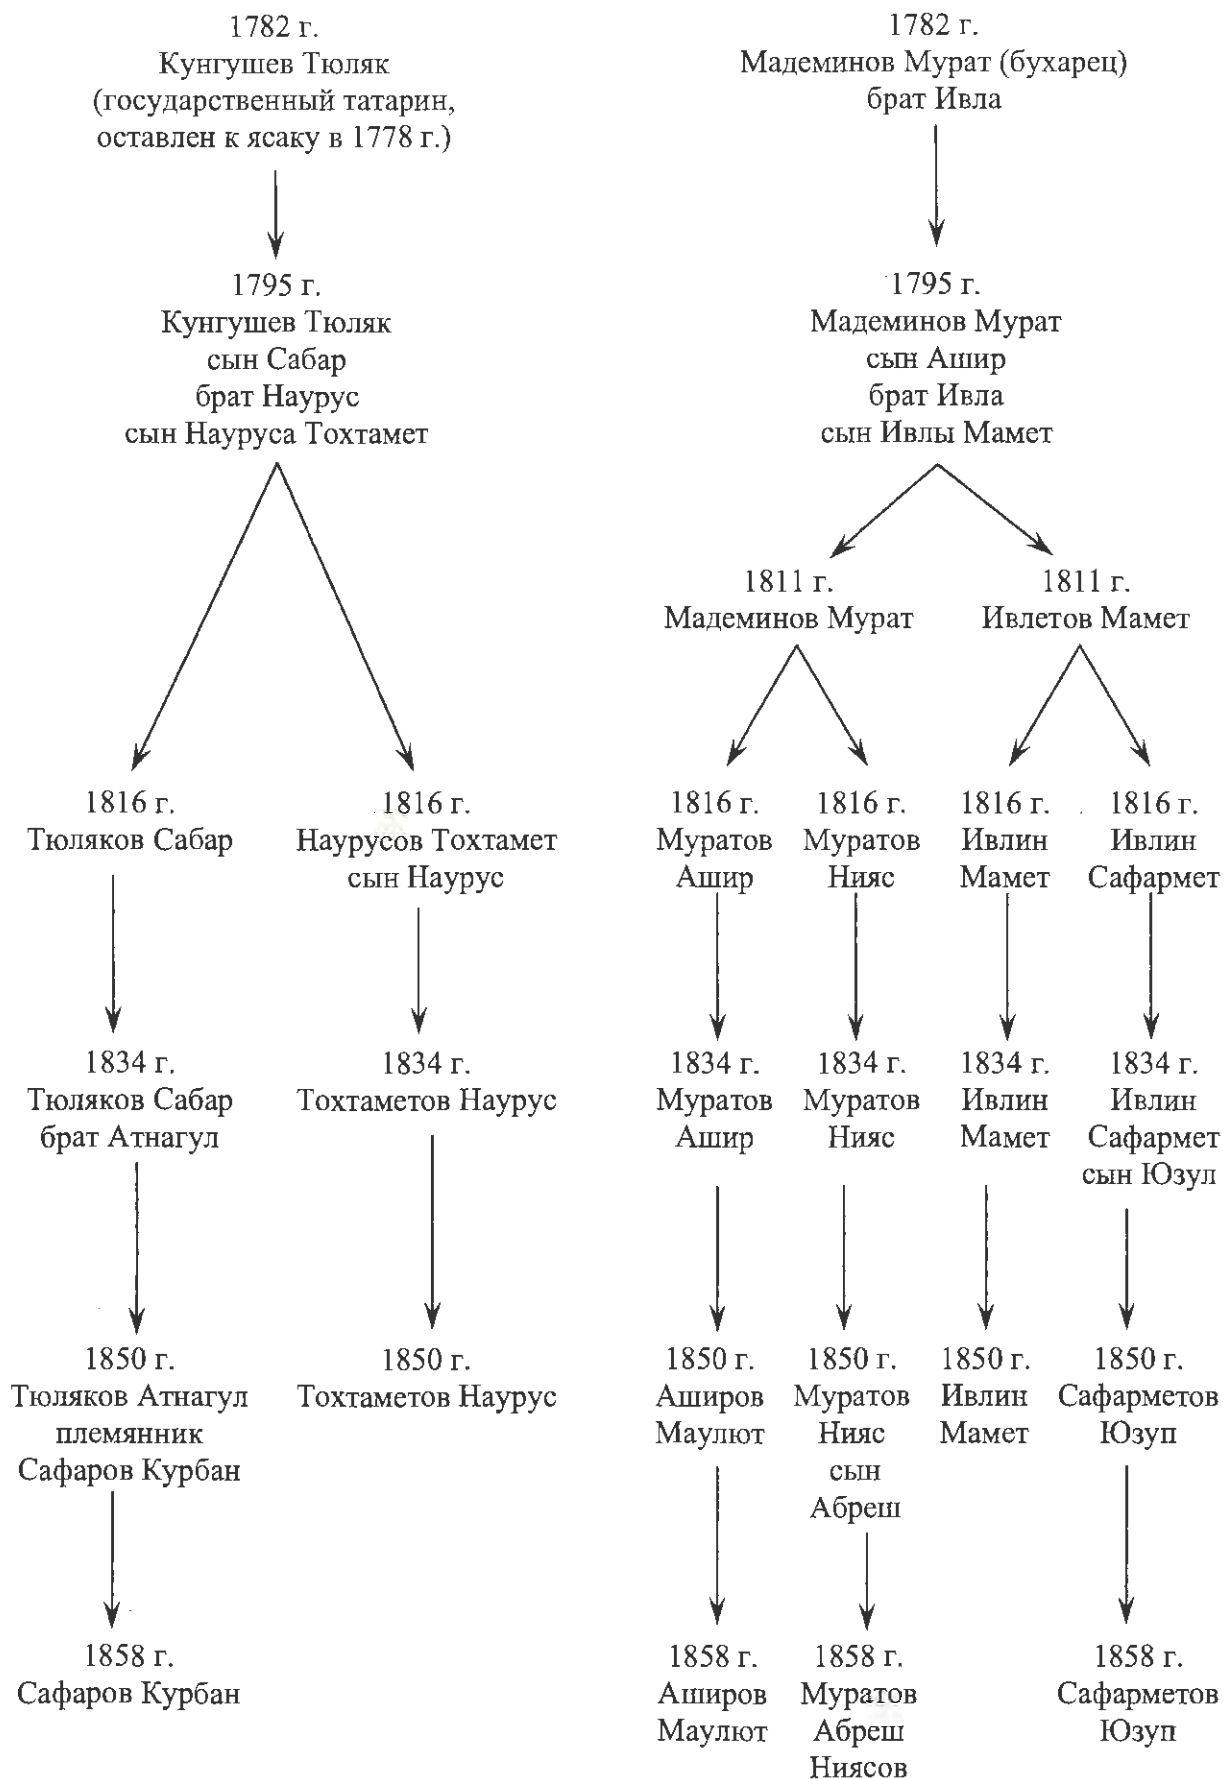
1782 г.
Кунгушев Тюляк
(государственный татарин, оставлен к ясаку в 1778 г.)

1795 г.
Кунгушев Тюляк
сын Сабар
брат Наурус
сын Науруса Тохтамет

1816 г.
Тюляков Сабар

1834 г.
Тюляков Сабар
брат Атнагул

1850 г.
Тюляков Атнагул
племянник
Сафаров Курбан

1858 г.
Сафаров Курбан

1816 г.
Наурусов Тохтамет
сын Наурус

1834 г.
Тохтаметов Наурус

1850 г.
Тохтаметов Наурус

1782 г.
Мадеминов Мурат (бухарец)
брат Ивла

1795 г.
Мадеминов Мурат
сын Ашир
брат Ивла
сын Ивлы Мамет

1811 г.
Мадеминов Мурат

1811 г.
Ивлетов Мамет

1816 г.
Муратов
Ашир

1834 г.
Муратов
Ашир

1850 г.
Аширов
Маулют

1858 г.
Аширов
Маулют

1816 г.
Муратов
Нияс

1834 г.
Муратов
Нияс

1850 г.
Муратов
Нияс
сын
Абреш

1858 г.
Муратов
Абреш
Ниясов

1816 г.
Ивлин
Мамет

1834 г.
Ивлин
Мамет

1850 г.
Ивлин
Мамет

1816 г.
Ивлин
Сафармет

1834 г.
Ивлин
Сафармет
сын Юзул

1850 г.
Сафарметов
Юзуп

1858 г.
Сафарметов
Юзуп